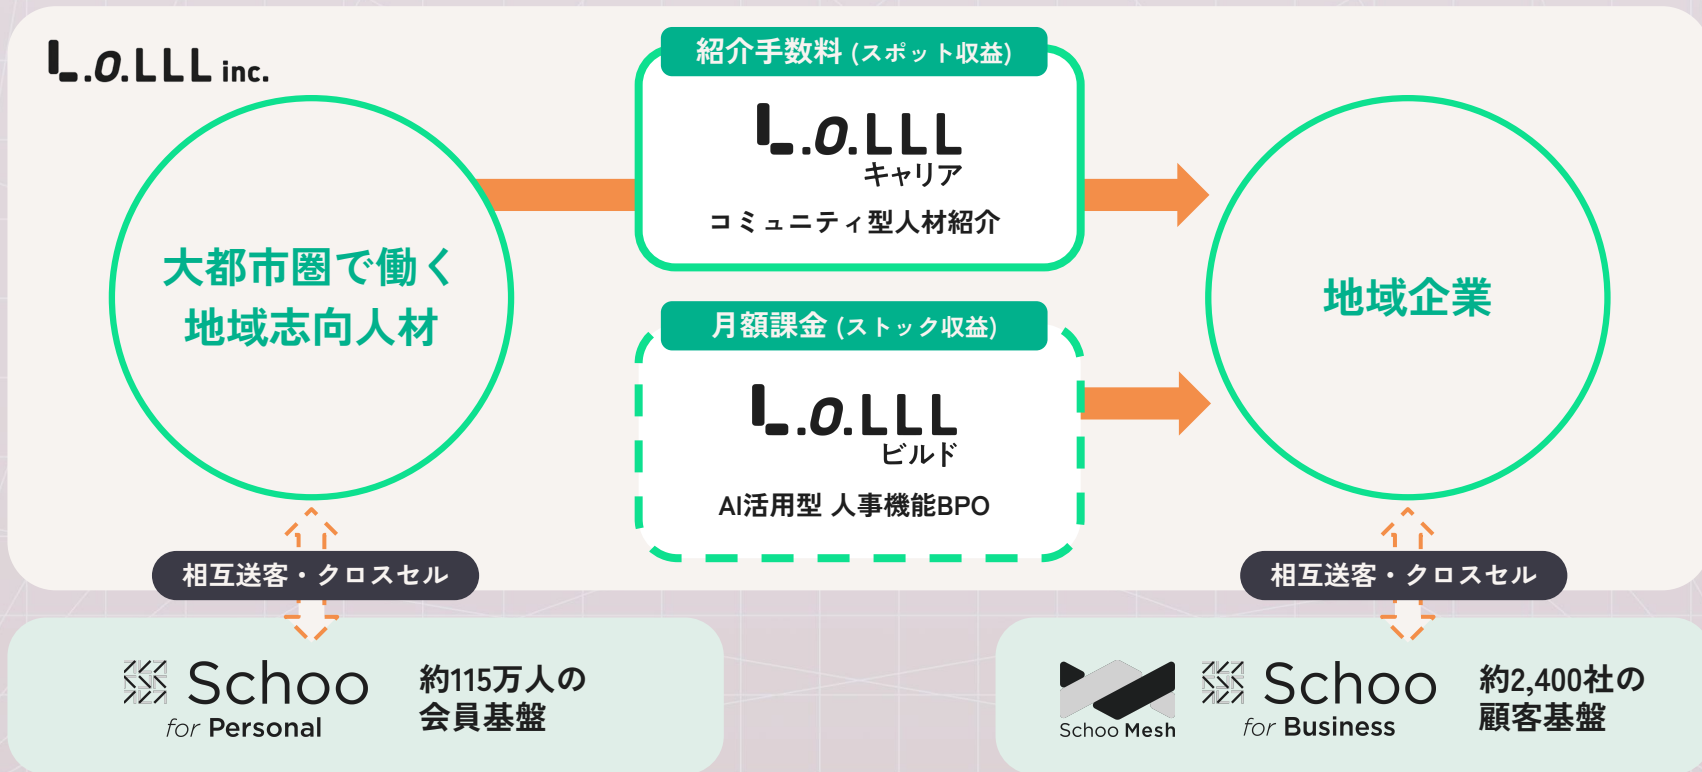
L.O.LLL inc.

紹介手数料 (スポット収益)

L.O.LLL キャリア

コミュニティ型人材紹介

大都市圏で働く地域志向人材

地域企業

月額課金 (ストック収益)

L.O.LLL ビルド

AI活用型 人事機能BPO

相互送客・クロスセル

相互送客・クロスセル

Schoo for Personal

約115万人の会員基盤

Schoo Mesh

Schoo for Business

約2,400社の顧客基盤